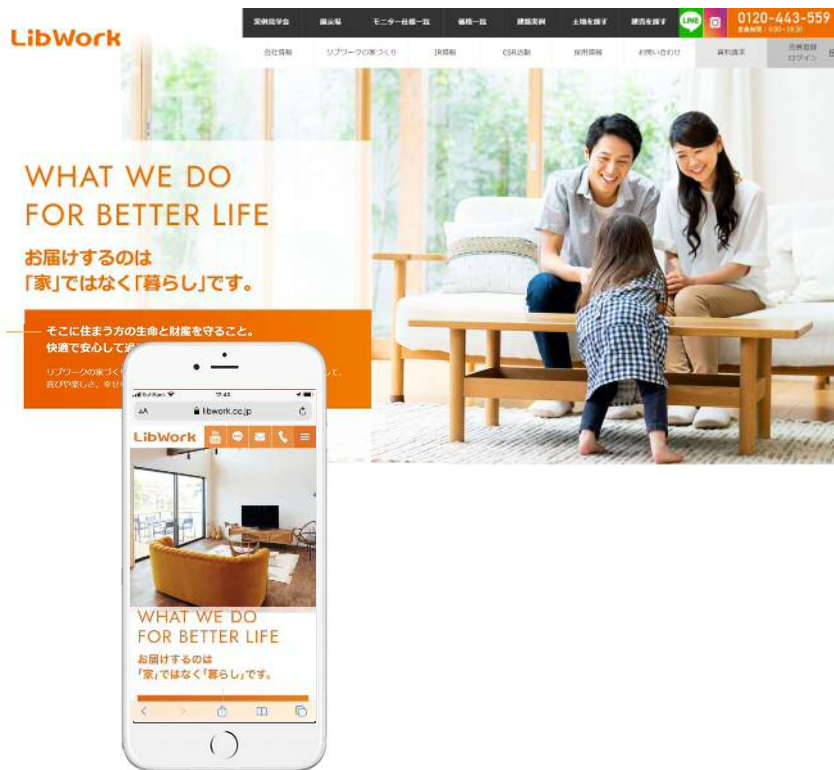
LibWork

実例見学会 展示場 モニター住宅一覧 価格一覧 建築実例 土地を探す 建売を探す LINE 0120-443-559

会社情報 リブワークの家づくり IR情報 CSR活動 採用情報 お問い合わせ 資料請求 会員登録 ログイン

WHAT WE DO FOR BETTER LIFE

お届けするのは「家」ではなく「暮らし」です。

そこに住まう方の生命と財産を守ること。快適で安心して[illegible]

リブワークの家づくり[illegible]して、喜びや楽しさ、幸せ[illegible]

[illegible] 17:40

AA libwork.co.jp

LibWork

WHAT WE DO FOR BETTER LIFE

お届けするのは「家」ではなく「暮らし」です。